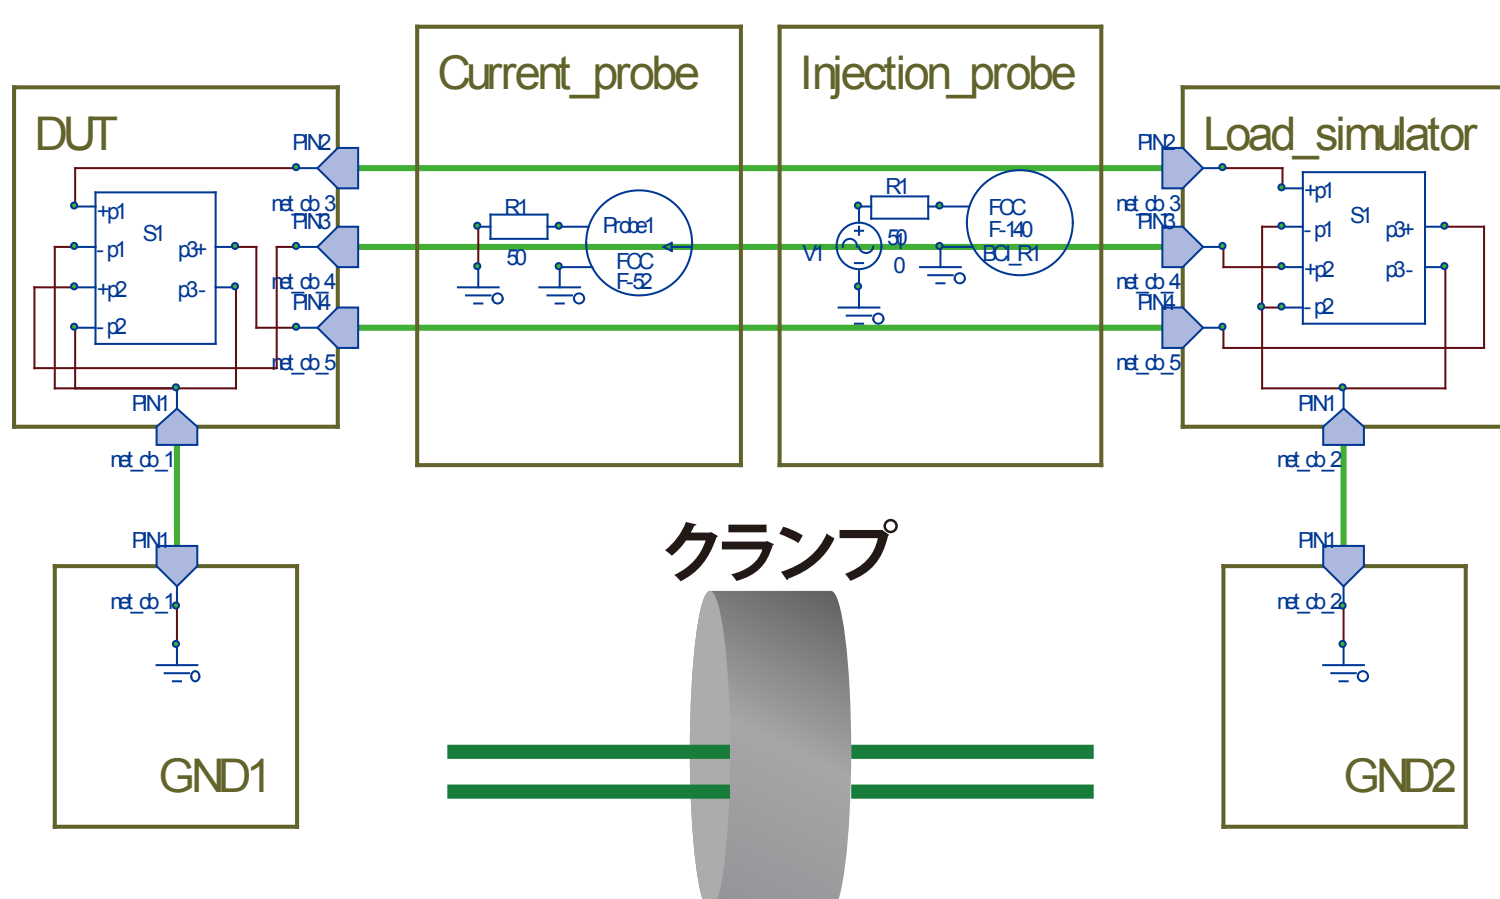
DUT

PIN2

net_cb_3
PIN3

net_cb_4
PIN4

net_cb_5

+p1
- p1
+p2
- p2
S1
p3+
p3-

PIN1
net_cb_1

Current_probe

R1
50
Probe1
FCC
F-52

Injection_probe

R1
50
V1
0
FCC
F-140
BCI_R1

Load_simulator

PIN2
net_cb_3
PIN3
net_cb_4
PIN4
net_cb_5

+p1
- p1
+p2
- p2
S1
p3+
p3-

PIN1
net_cb_2

PIN1
net_cb_1

GND1

クランプ

PIN1
net_cb_2

GND2